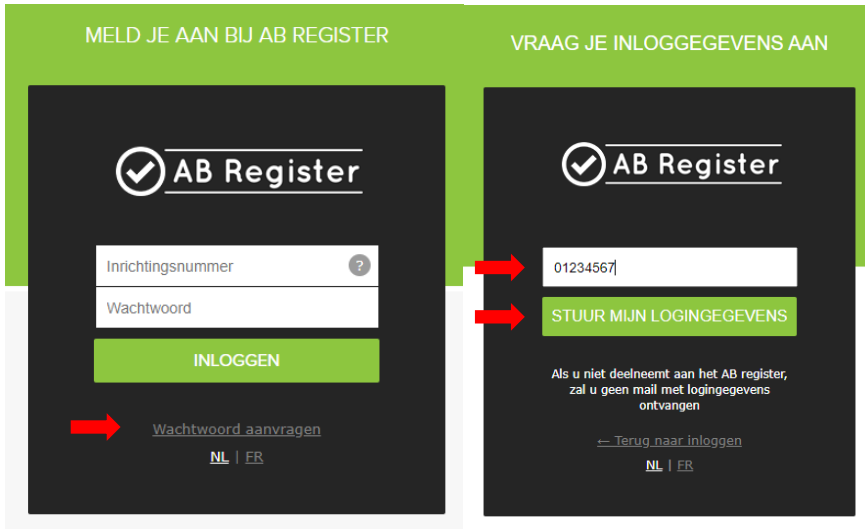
MELD JE AAN BIJ AB REGISTER

AB Register

Inrichtingsnummer ?

Wachtwoord

INLOGGEN

Wachtwoord aanvragen

NL | FR

VRAAG JE INLOGGEGEVENS AAN

AB Register

01234567

STUUR MIJN LOGINGEGEVENS

Als u niet deelneemt aan het AB register, zal u geen mail met logingegevens ontvangen

← Terug naar inloggen

NL | FR